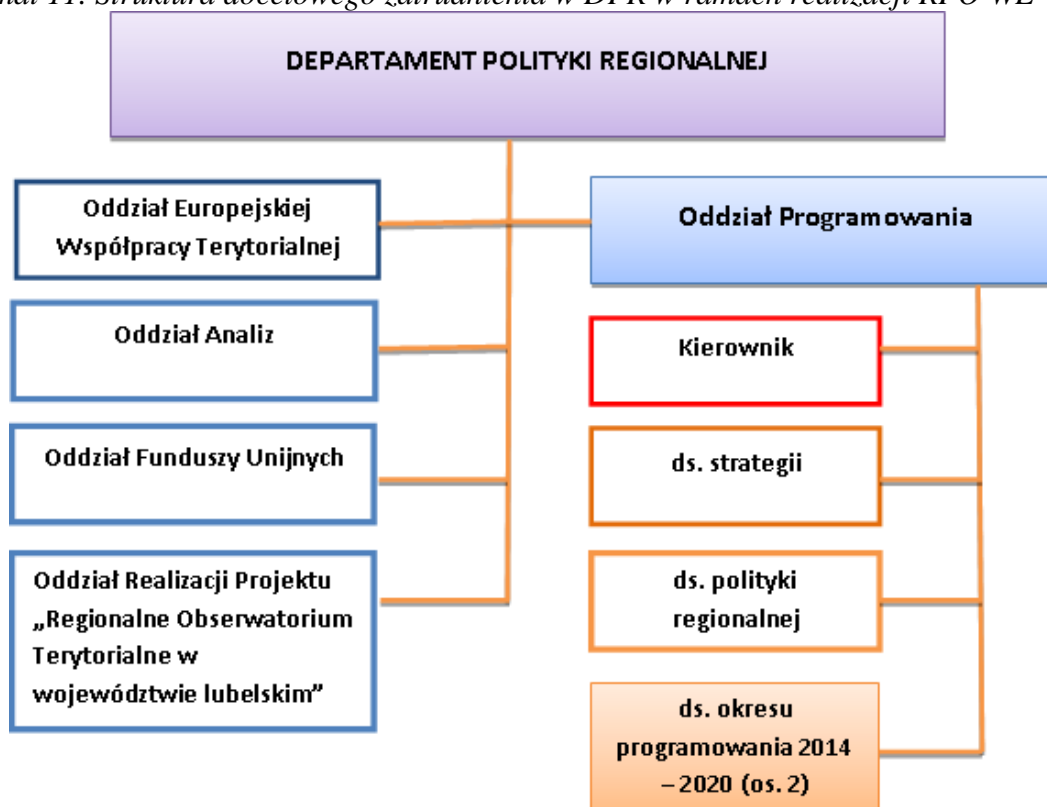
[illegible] 11. Struktura docelowego zatrudnienia w DPR w ramach realizacji RPO WL

DEPARTAMENT POLITYKI REGIONALNEJ

Oddział Europejskiej Współpracy Terytorialnej

Oddział Analiz

Oddział Funduszy Unijnych

Oddział Realizacji Projektu „Regionalne Obserwatorium Terytorialne w województwie lubelskim"

Oddział Programowania

Kierownik

ds. strategii

ds. polityki regionalnej

ds. okresu programowania 2014 – 2020 (os. 2)